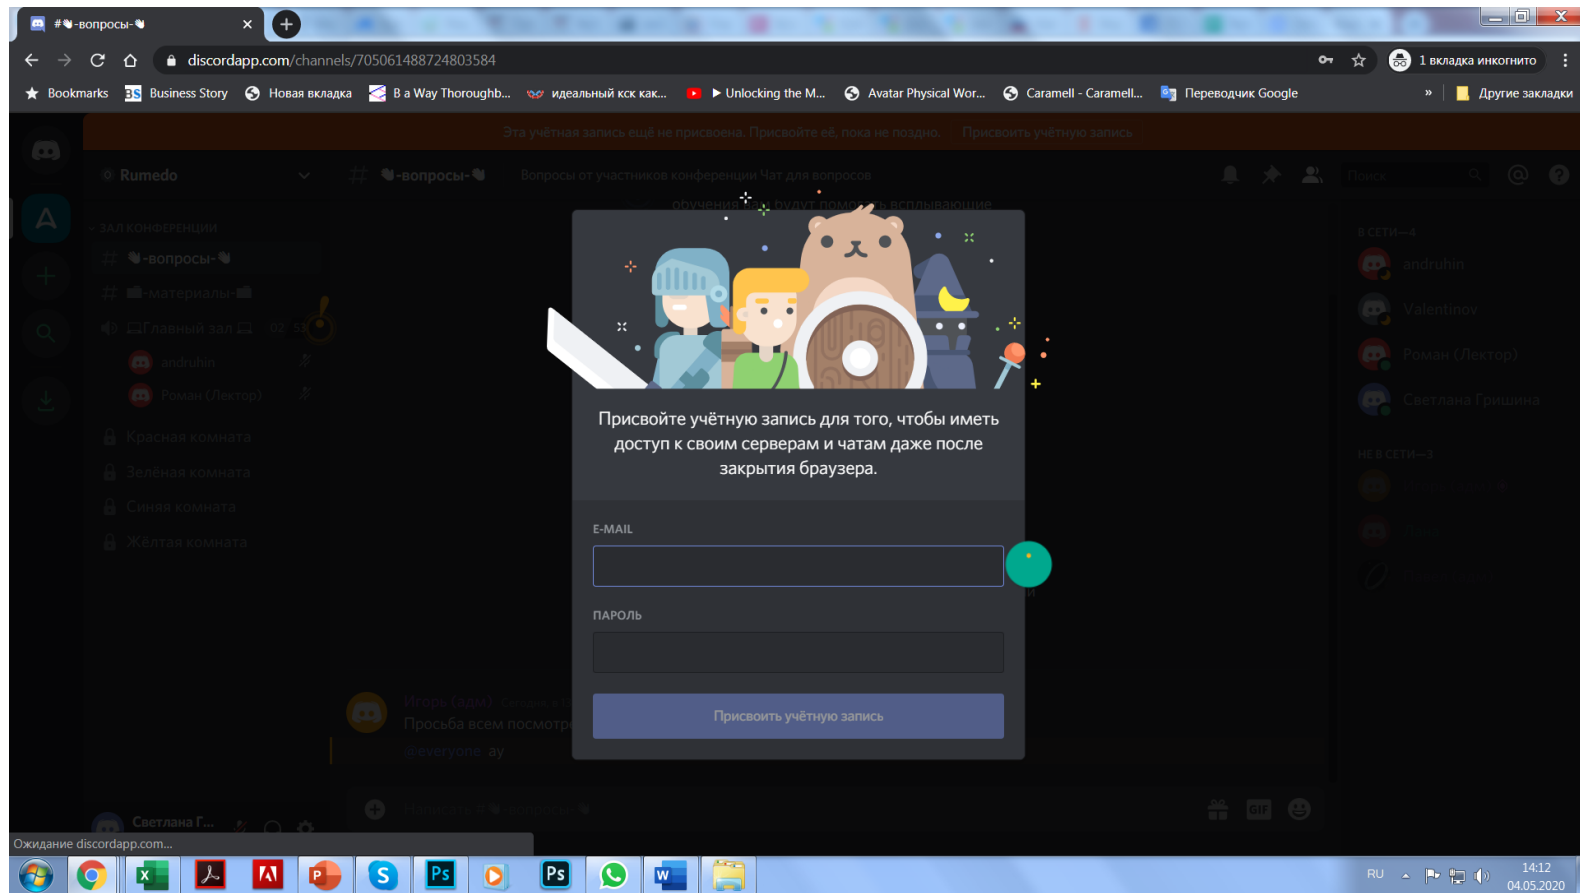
#👋-вопросы-👋

discordapp.com/channels/705061488724803584

1 вкладка инкогнито

Bookmarks | Business Story | Новая вкладка | B a Way Thoroughb... | идеальный ксk как... | Unlocking the M... | Avatar Physical Wor... | Caramell - Caramell... | Переводчик Google | Другие закладки

Эта учётная запись ещё не присвоена. Присвойте её, пока не поздно. Присвоить учётную запись

Rumedo

👋-вопросы-👋 Вопросы от участников конференции Чат для вопросов

ЗАЛ КОНФЕРЕНЦИИ
👋-вопросы-👋
-материалы-
Главный зал
andruhin
Роман (Лектор)
Красная комната
Зелёная комната
Синяя комната
Жёлтая комната

В СЕТИ—4
andruhin
Valentinov
Роман (Лектор)
Светлана Гришина

НЕ В СЕТИ—3

Игорь (адм)
Просьба всем посмотр
@everyone ау

Светлана Г...

Присвойте учётную запись для того, чтобы иметь доступ к своим серверам и чатам даже после закрытия браузера.

E-MAIL

ПАРОЛЬ

Присвоить учётную запись

Ожидание discordapp.com...

RU 14:12 04.05.2020